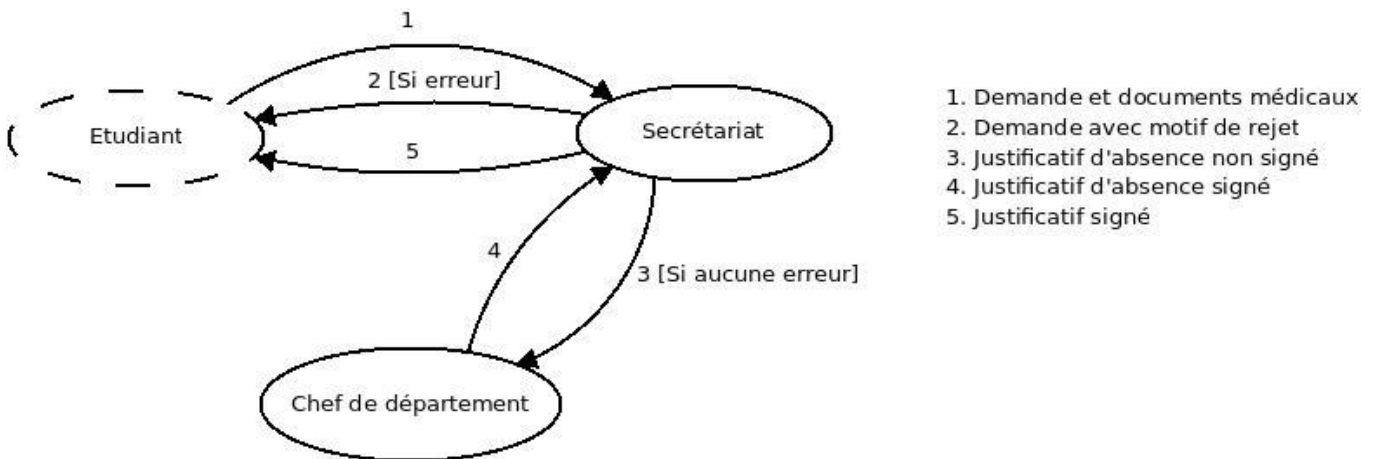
1

2 [Si erreur]

Etudiant

Secrétariat

5

4

3 [Si aucune erreur]

Chef de département

1. Demande et documents médicaux
2. Demande avec motif de rejet
3. Justificatif d'absence non signé
4. Justificatif d'absence signé
5. Justificatif signé